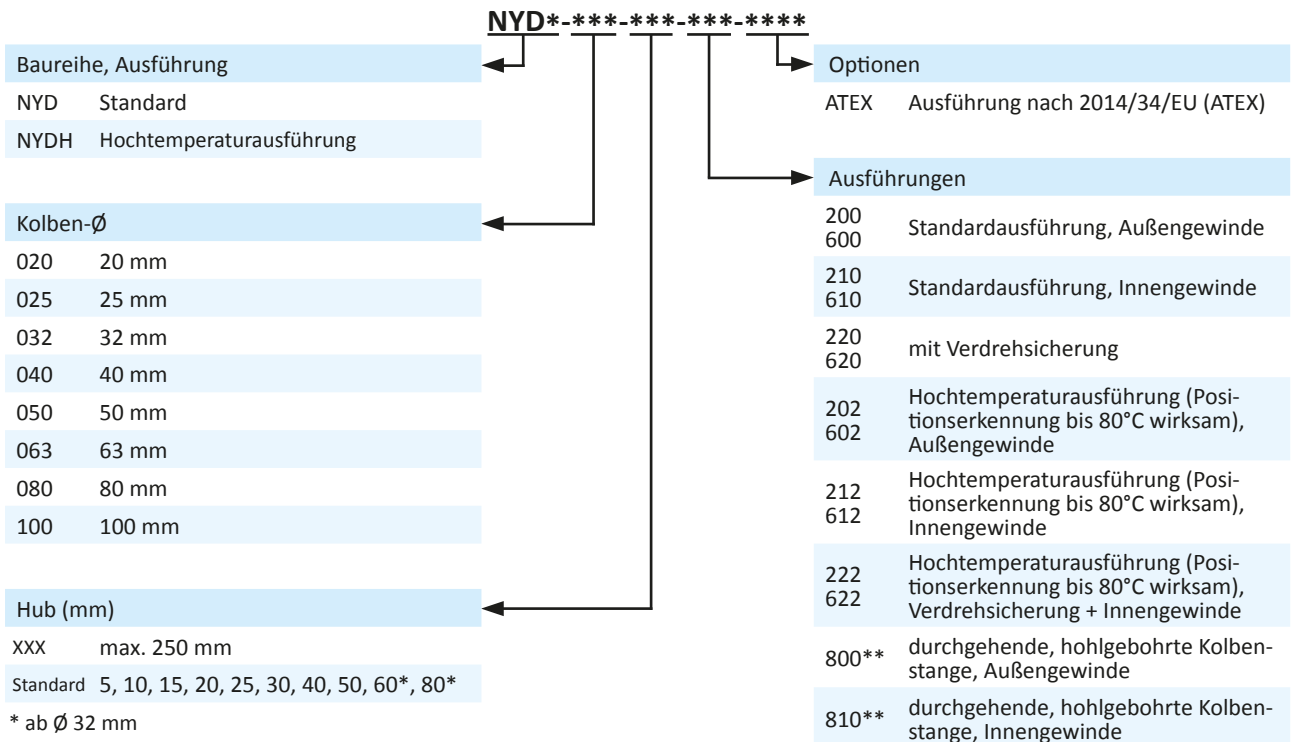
NYD*-***-***-***-****

Baureihe, Ausführung

| | |
|---|---|
| NYD | Standard |
| NYDH | Hochtemperaturausführung |

Kolben-Ø

| | |
|---|---|
| 020 | 20 mm |
| 025 | 25 mm |
| 032 | 32 mm |
| 040 | 40 mm |
| 050 | 50 mm |
| 063 | 63 mm |
| 080 | 80 mm |
| 100 | 100 mm |

Hub (mm)

| | |
|---|---|
| XXX | max. 250 mm |
| Standard | 5, 10, 15, 20, 25, 30, 40, 50, 60*, 80* |

* ab Ø 32 mm

Optionen

| | |
|---|---|
| ATEX | Ausführung nach 2014/34/EU (ATEX) |

Ausführungen

| | |
|---|---|
| 200 600 | Standardausführung, Außengewinde |
| 210 610 | Standardausführung, Innengewinde |
| 220 620 | mit Verdrehsicherung |
| 202 602 | Hochtemperaturausführung (Positionserkennung bis 80°C wirksam), Außengewinde |
| 212 612 | Hochtemperaturausführung (Positionserkennung bis 80°C wirksam), Innengewinde |
| 222 622 | Hochtemperaturausführung (Positionserkennung bis 80°C wirksam), Verdrehsicherung + Innengewinde |
| 800** | durchgehende, hohlgebohrte Kolbenstange, Außengewinde |
| 810** | durchgehende, hohlgebohrte Kolbenstange, Innengewinde |